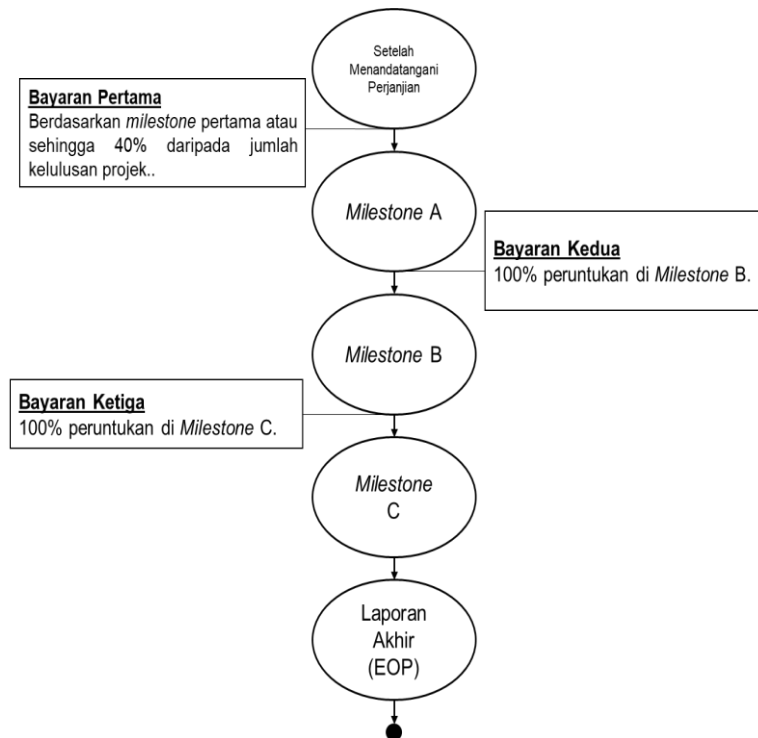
Setelah Menandatangani Perjanjian

**Bayaran Pertama**
Berdasarkan *milestone* pertama atau sehingga 40% daripada jumlah kelulusan projek..

*Milestone* A

**Bayaran Kedua**
100% peruntukan di *Milestone* B.

*Milestone* B

**Bayaran Ketiga**
100% peruntukan di *Milestone* C.

*Milestone* C

Laporan Akhir (EOP)